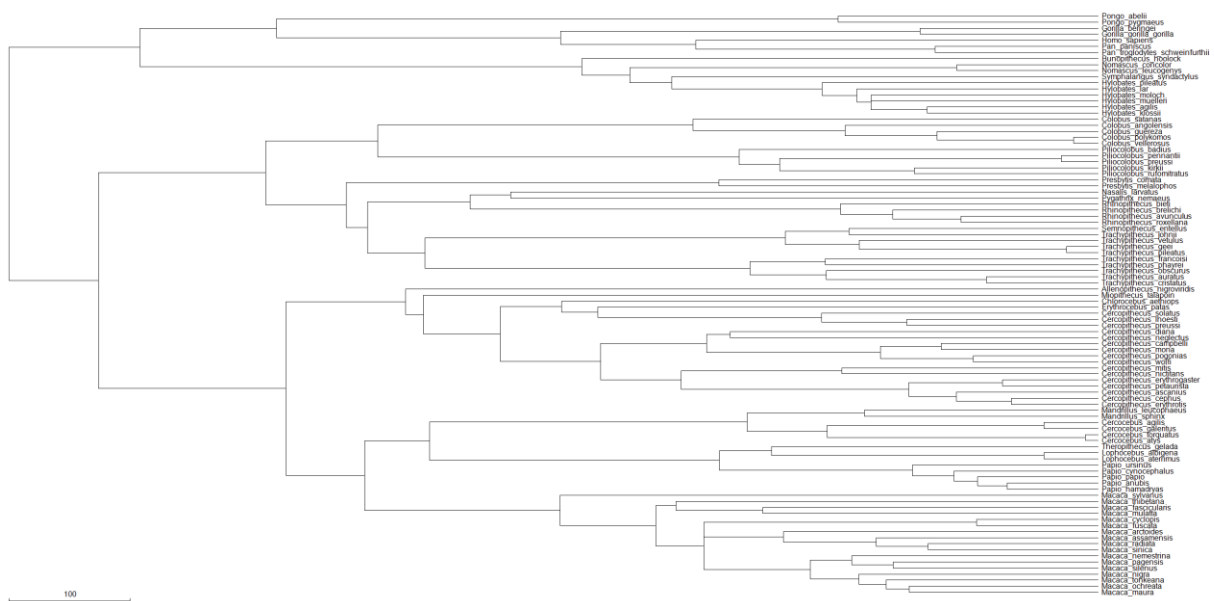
Pongo_abelii
Pongo_pygmaeus
Gorilla_beringei
Gorilla_gorilla_gorilla
Homo_sapiens
Pan_paniscus
Pan_troglodytes_schweinfurthii
Bunopithecus_hoolock
Nomascus_concolor
Nomascus_leucogenys
Symphalangus_syndactylus
Hylobates_pileatus
Hylobates_lar
Hylobates_moloch
Hylobates_muelleri
Hylobates_agilis
Hylobates_klossii
Colobus_satanas
Colobus_angolensis
Colobus_guereza
Colobus_polykomos
Colobus_vellerosus
Piliocolobus_badius
Piliocolobus_pennantii
Piliocolobus_preussi
Piliocolobus_kirkii
Piliocolobus_rufomitratus
Presbytis_comata
Presbytis_melalophos
Nasalis_larvatus
Pygathrix_nemaeus
Rhinopithecus_bieti
Rhinopithecus_brelichi
Rhinopithecus_avunculus
Rhinopithecus_roxellana
Semnopithecus_entellus
Trachypithecus_johnii
Trachypithecus_vetulus
Trachypithecus_geei
Trachypithecus_pileatus
Trachypithecus_francoisi
Trachypithecus_phayrei
Trachypithecus_obscurus
Trachypithecus_auratus
Trachypithecus_cristatus
Allenopithecus_nigroviridis
Miopithecus_talapoin
Chlorocebus_aethiops
Erythrocebus_patas
Cercopithecus_solatus
Cercopithecus_lhoesti
Cercopithecus_preussi
Cercopithecus_diana
Cercopithecus_neglectus
Cercopithecus_campbelli
Cercopithecus_mona
Cercopithecus_pogonias
Cercopithecus_wolfi
Cercopithecus_mitis
Cercopithecus_nictitans
Cercopithecus_erythrogaster
Cercopithecus_petaurista
Cercopithecus_ascanius
Cercopithecus_cephus
Cercopithecus_erythrotis
Mandrillus_leucophaeus
Mandrillus_sphinx
Cercocebus_agilis
Cercocebus_galeritus
Cercocebus_torquatus
Cercocebus_atys
Theropithecus_gelada
Lophocebus_albigena
Lophocebus_aterrimus
Papio_ursinus
Papio_cynocephalus
Papio_papio
Papio_anubis
Papio_hamadryas
Macaca_sylvanus
Macaca_thibetana
Macaca_fascicularis
Macaca_mulatta
Macaca_cyclopis
Macaca_fuscata
Macaca_arctoides
Macaca_assamensis
Macaca_radiata
Macaca_sinica
Macaca_nemestrina
Macaca_pagensis
Macaca_silenus
Macaca_nigra
Macaca_tonkeana
Macaca_ochreata
Macaca_maura
100